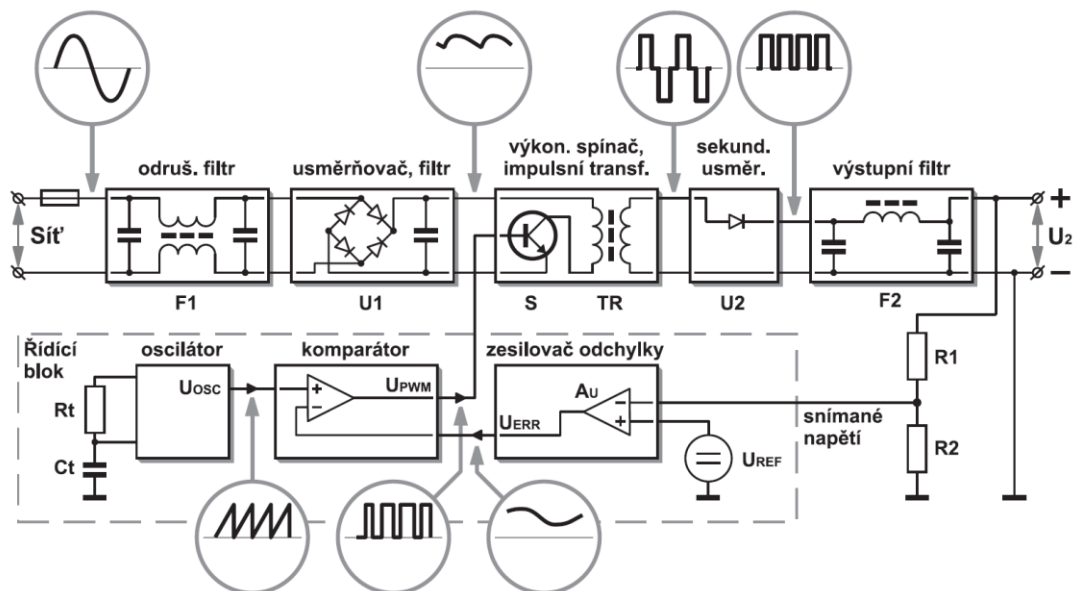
odruš. filtr

usměrňovač, filtr

výkon. spínač, impulsní transf.

sekund. usměr.

výstupní filtr

Síť

+

$U_2$

−

F1

U1

S

TR

U2

F2

Řídící blok

oscilátor

komparátor

zesilovač odchylky

Rt

Ct

$U_{OSC}$

+

−

$U_{PWM}$

$A_U$

−

+

$U_{ERR}$

$U_{REF}$

R1

snímané napětí

R2